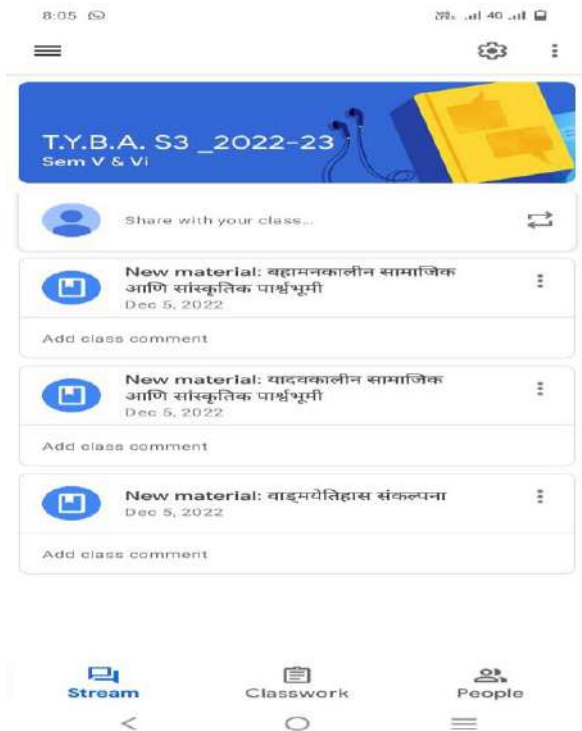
8:05

T.Y.B.A. S3 _2022-23
Sem V & Vi

Share with your class...

New material: बहामनकालीन सामाजिक आणि सांस्कृतिक पार्श्वभूमी
Dec 5, 2022

Add class comment

New material: यादवकालीन सामाजिक आणि सांस्कृतिक पार्श्वभूमी
Dec 5, 2022

Add class comment

New material: वाङ्मयेतिहास संकल्पना
Dec 5, 2022

Add class comment

Stream
Classwork
People